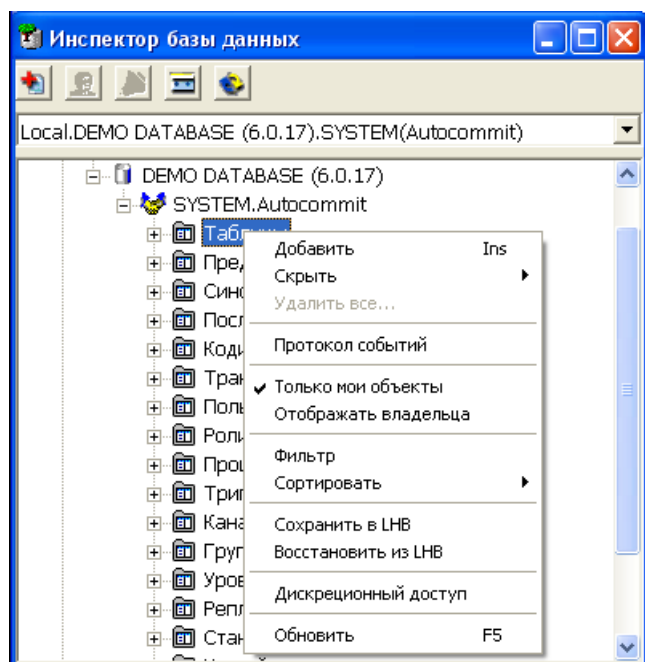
Инспектор базы данных

Local.DEMO DATABASE (6.0.17).SYSTEM(Autocommit)

DEMO DATABASE (6.0.17)
SYSTEM.Autocommit
Табл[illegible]
Пред
Сино
Посл
Коди
Тран
Поль
Роли
Проц
Триг
Кана
Груп
Уров
Репл
Стан

Добавить Ins
Скрыть
Удалить все...
Протокол событий
✔ Только мои объекты
Отображать владельца
Фильтр
Сортировать
Сохранить в LHB
Восстановить из LHB
Дискреционный доступ
Обновить F5